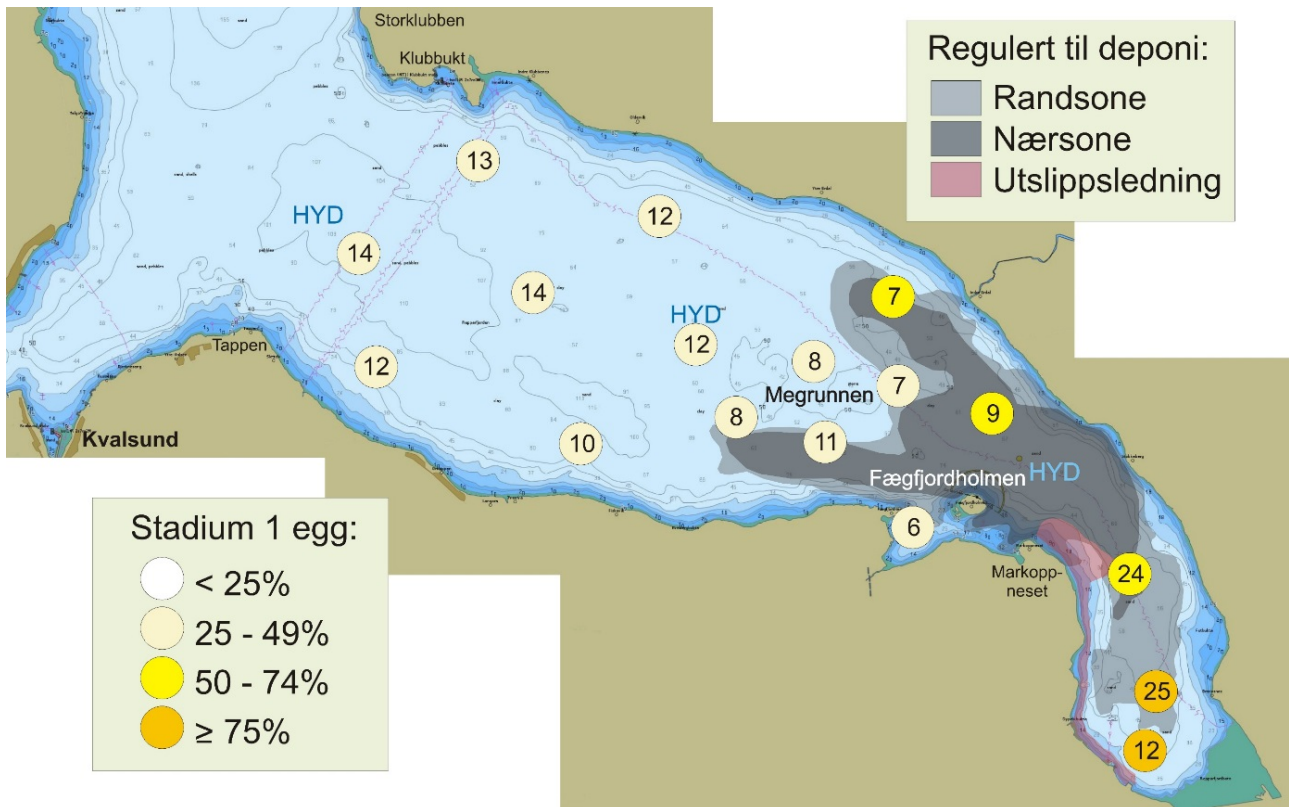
Storklubben
Klubbukt

Regulert til deponi:
Randsone
Nærsone
Utslippsledning

13
12
HYD
14
14
HYD
7
12
8
Tappen
12
Megrunnen
7
9
8
11
Kvalsund
10
Fægfjordholmen
HYD
6
Markoppneset
24
25
12

Stadium 1 egg:
< 25%
25 - 49%
50 - 74%
≥ 75%